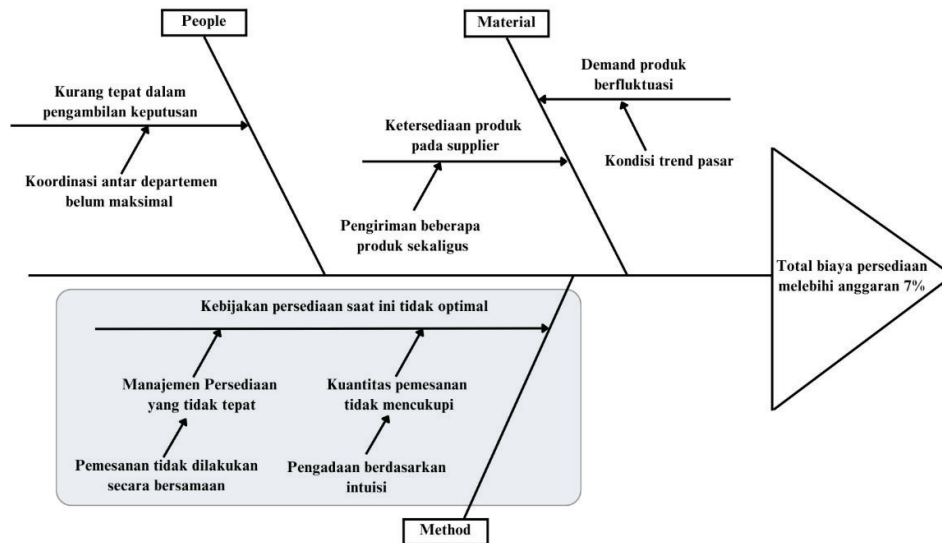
People

Material

Kurang tepat dalam pengambilan keputusan

Koordinasi antar departemen belum maksimal

Ketersediaan produk pada supplier

Pengiriman beberapa produk sekaligus

Demand produk berfluktuasi

Kondisi trend pasar

Total biaya persediaan melebihi anggaran 7%

Kebijakan persediaan saat ini tidak optimal

Manajemen Persediaan yang tidak tepat

Pemesanan tidak dilakukan secara bersamaan

Kuantitas pemesanan tidak mencukupi

Pengadaan berdasarkan intuisi

Method